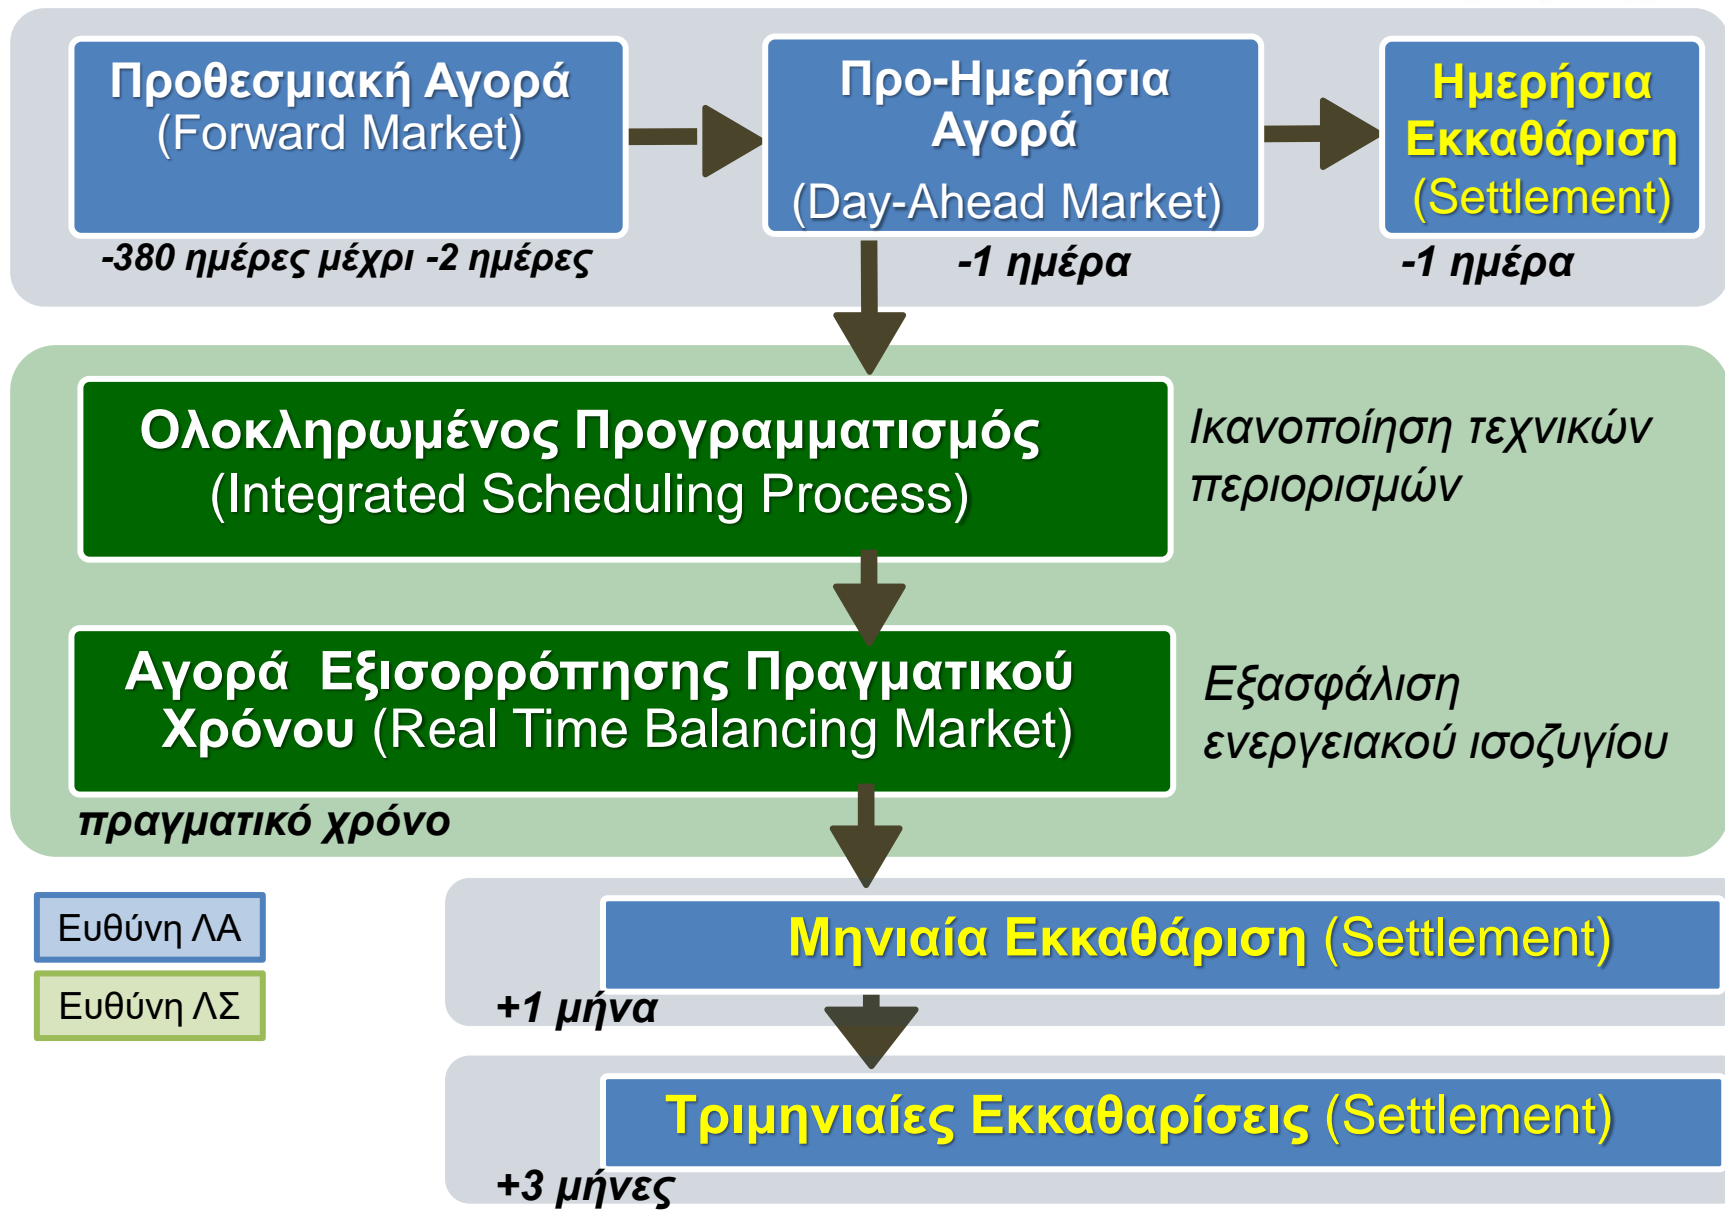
Προθεσμιακή Αγορά (Forward Market)

-380 ημέρες μέχρι -2 ημέρες

Προ-Ημερήσια Αγορά (Day-Ahead Market)

-1 ημέρα

Ημερήσια Εκκαθάριση (Settlement)

-1 ημέρα

Ολοκληρωμένος Προγραμματισμός (Integrated Scheduling Process)

Ικανοποίηση τεχνικών περιορισμών

Αγορά Εξισορρόπησης Πραγματικού Χρόνου (Real Time Balancing Market)

Εξασφάλιση ενεργειακού ισοζυγίου

πραγματικό χρόνο

Ευθύνη ΛΑ

Ευθύνη ΛΣ

Μηνιαία Εκκαθάριση (Settlement)

+1 μήνα

Τριμηνιαίες Εκκαθαρίσεις (Settlement)

+3 μήνες